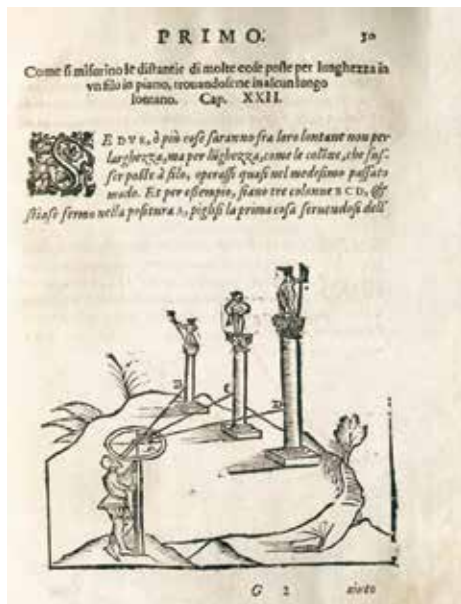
PRIMO. 30

Come si misurino le distantie di molte cose poste per longhezza in vn filo in piano, trouandosene in alcun luogo lontano. Cap. XXII.

S E DVE, ò più cose saranno fra loro lontane non per larghezza, ma per lõghezza, come le colline, che fusser poste à filo, operassi quasi nel medesimo passato modo. Et per essempio, siano tre colonne B C D, & stiasi fermo nella positura A, piglisi la prima cosa seruendosi dell'

B C D

G 2 visto